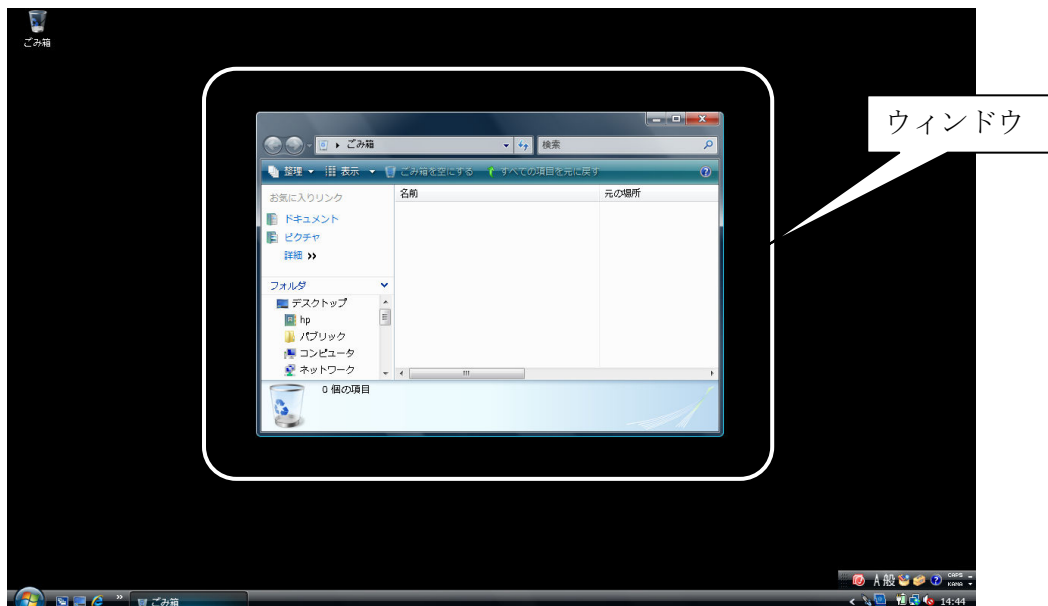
ごみ箱

ウィンドウ

ごみ箱

検索

整理 ▾ 表示 ▾ ごみ箱を空にする すべての項目を元に戻す

お気に入りリンク

ドキュメント

ピクチャ

詳細 »

フォルダ

デスクトップ

hp

パブリック

コンピュータ

ネットワーク

名前

元の場所

0 個の項目

ごみ箱

A 般

CAPS

KANA

14:44